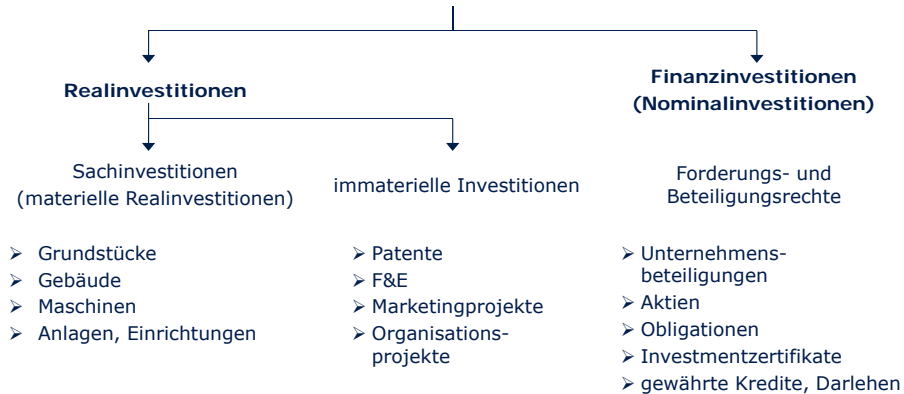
Realinvestitionen

Finanzinvestitionen (Nominalinvestitionen)

Sachinvestitionen (materielle Realinvestitionen)

immaterielle Investitionen

Forderungs- und Beteiligungsrechte

- Grundstücke
- Gebäude
- Maschinen
- Anlagen, Einrichtungen

- Patente
- F&E
- Marketingprojekte
- Organisationsprojekte

- Unternehmensbeteiligungen
- Aktien
- Obligationen
- Investmentzertifikate
- gewährte Kredite, Darlehen